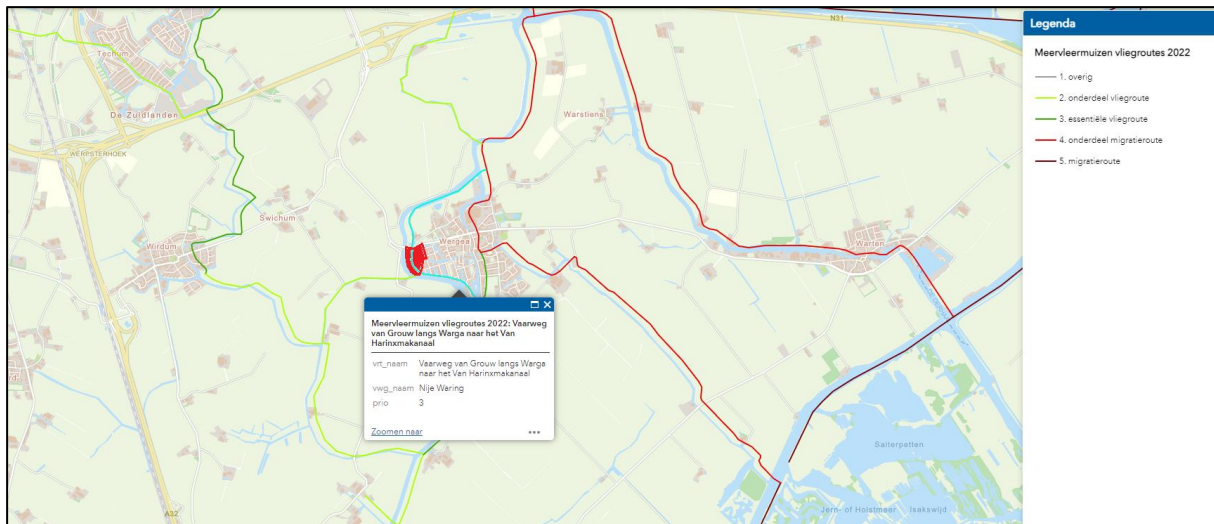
N31

Techum

De Zuidlanden

WERPSTERHOEK

Swichum

Wirdum

Warstiens

Wergea

Warten

Saiterpetten

Jern- of Holstmeer

Isakswijd

A32

Meervleermuizen vliegroutes 2022: Vaarweg van Grouw langs Warga naar het Van Harinxmakanaal

| vrt_naam | Vaarweg van Grouw langs Warga naar het Van Harinxmakanaal |
|---|---|
| vwg_naam | Nije Waring |
| prio | 3 |

Zoomen naar

•••

Legenda

Meervleermuizen vliegroutes 2022

1. overig
2. onderdeel vliegroute
3. essentiële vliegroute
4. onderdeel migratieroute
5. migratieroute